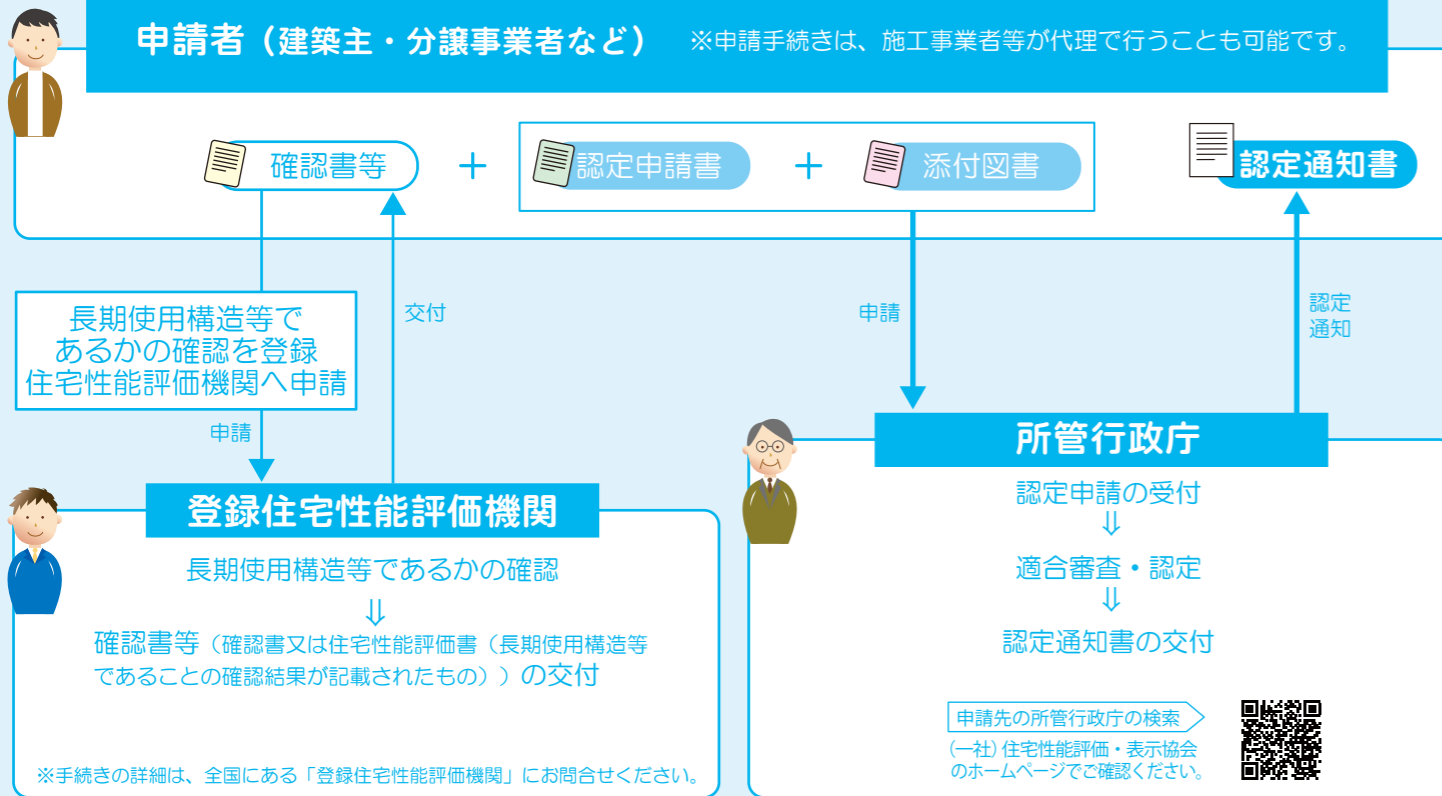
申請者（建築主・分譲事業者など） ※申請手続きは、施工事業者等が代理で行うことも可能です。

確認書等 ＋ 認定申請書 ＋ 添付図書

認定通知書

長期使用構造等であるかの確認を登録住宅性能評価機関へ申請

交付

申請

申請

認定通知

所管行政庁

認定申請の受付
⇓
適合審査・認定
⇓
認定通知書の交付

登録住宅性能評価機関

長期使用構造等であるかの確認
⇓
確認書等（確認書又は住宅性能評価書（長期使用構造等であることの確認結果が記載されたもの））の交付

※手続きの詳細は、全国にある「登録住宅性能評価機関」にお問合せください。

申請先の所管行政庁の検索

(一社) 住宅性能評価・表示協会のホームページでご確認ください。